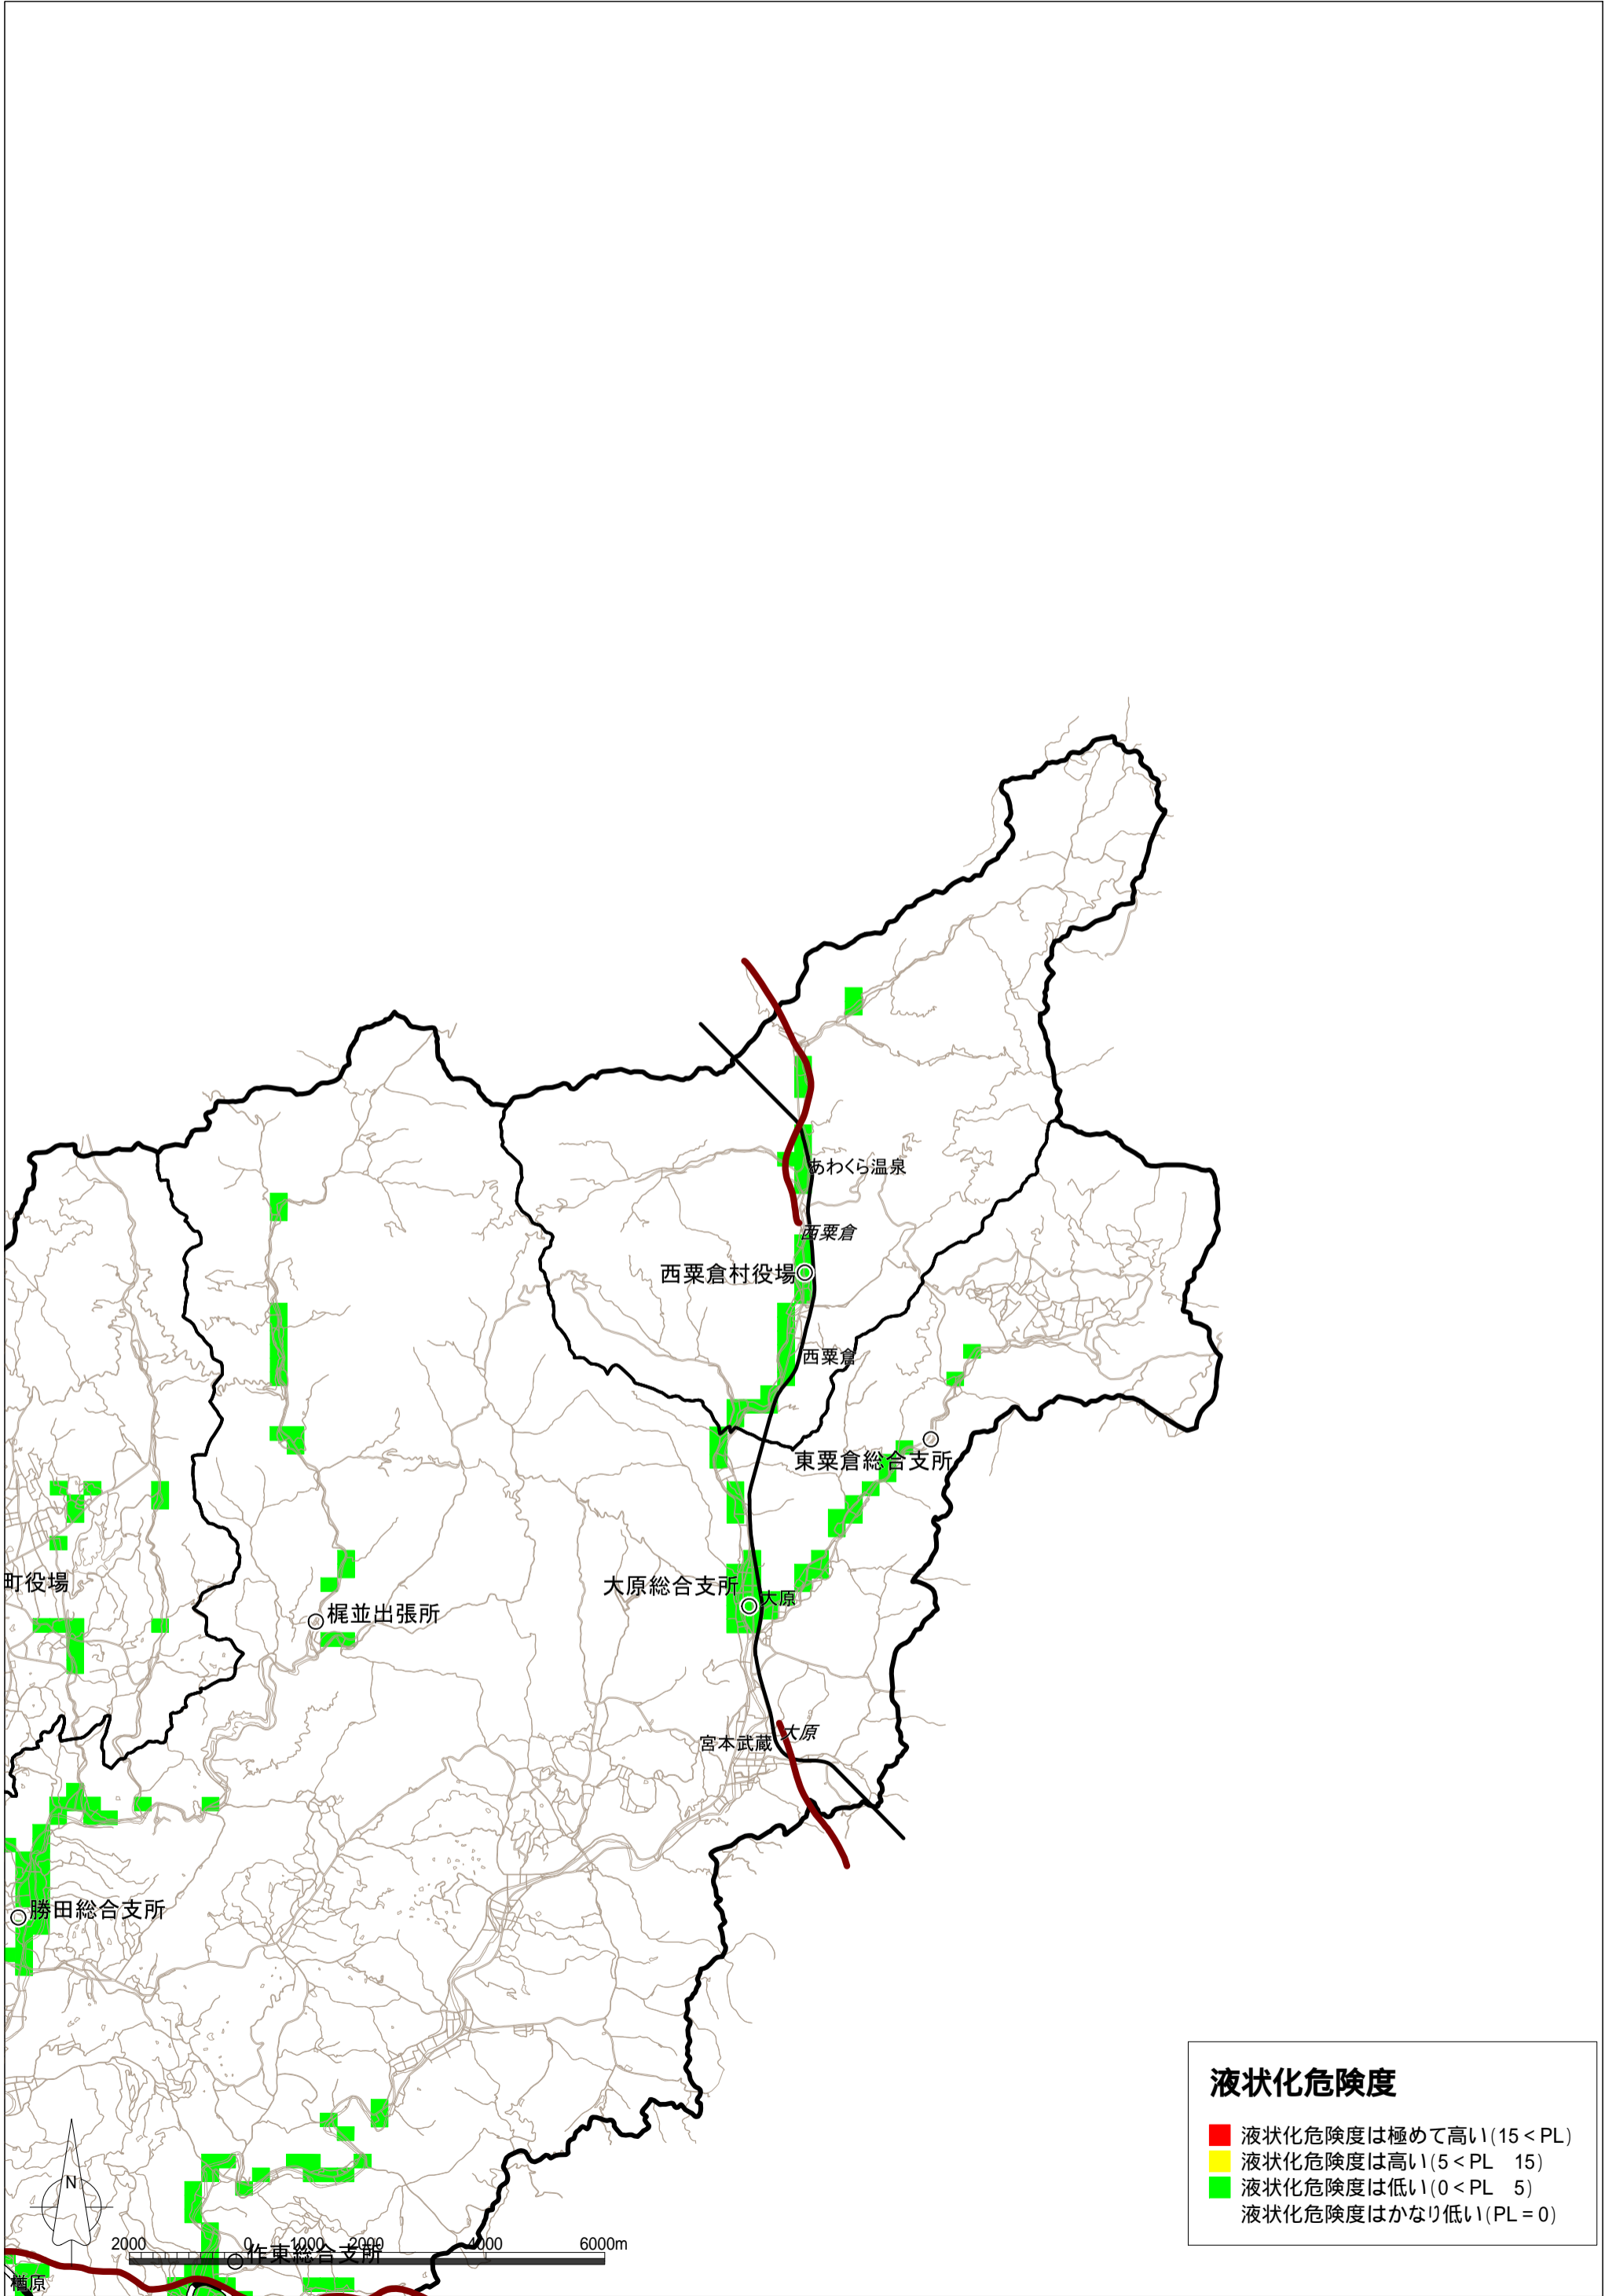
あわくら温泉
西粟倉
西粟倉村役場
西粟倉
東粟倉総合支所
大原総合支所
大原
町役場
梶並出張所
宮本武蔵
大原
勝田総合支所
N
2000 0 1000 2000 4000 6000m
作東総合支所
横原

液状化危険度
液状化危険度は極めて高い（15＜PL）
液状化危険度は高い（5＜PL 15）
液状化危険度は低い（0＜PL 5）
液状化危険度はかなり低い（PL＝0）